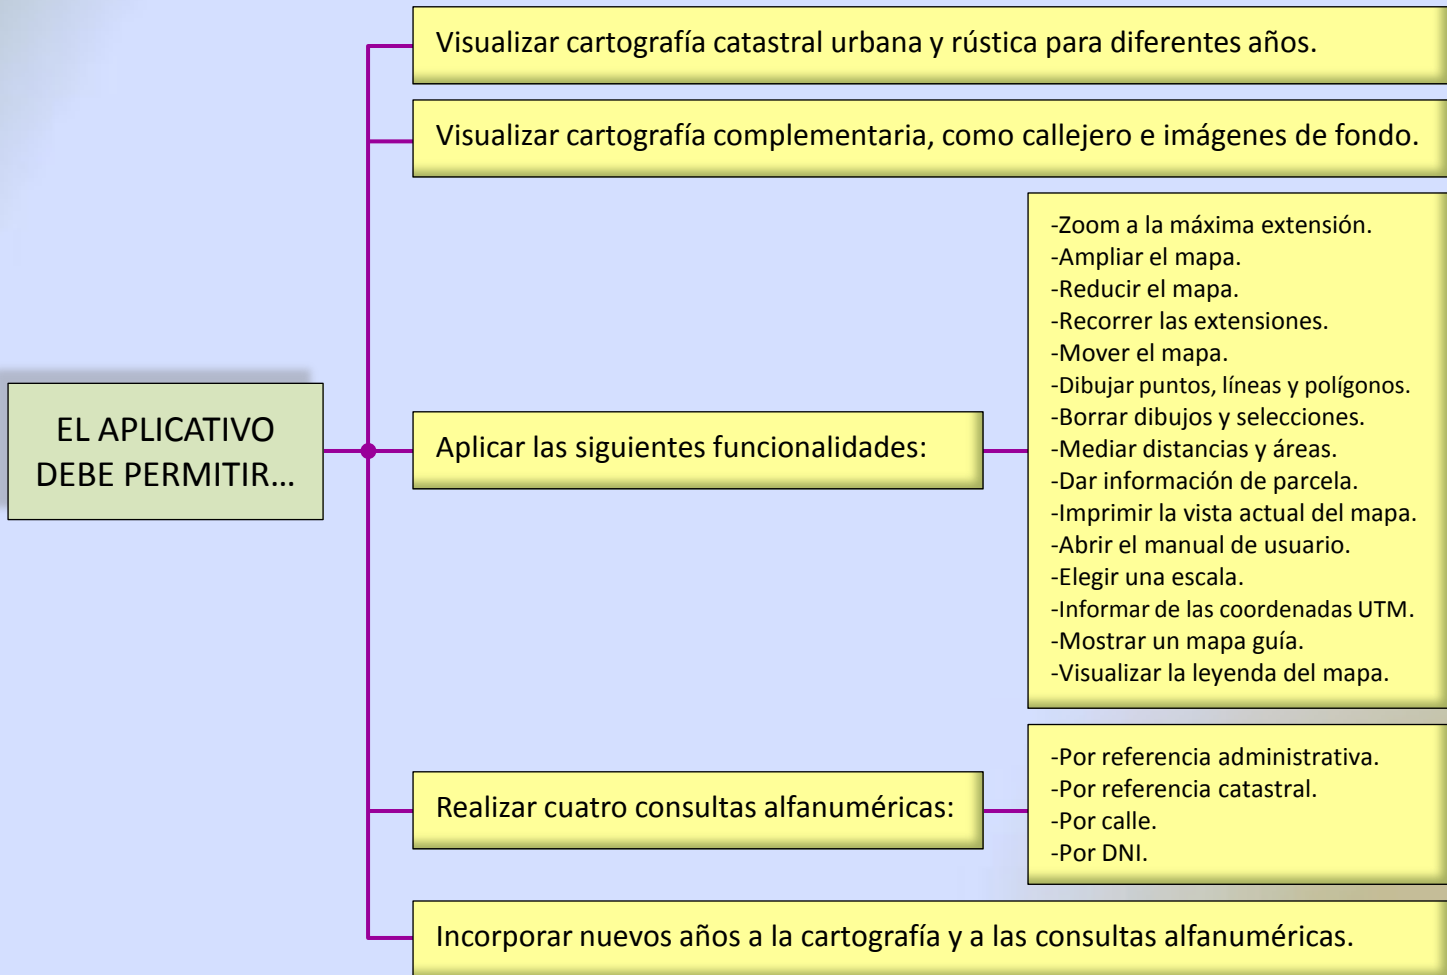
EL APLICATIVO DEBE PERMITIR…

Visualizar cartografía catastral urbana y rústica para diferentes años.

Visualizar cartografía complementaria, como callejero e imágenes de fondo.

Aplicar las siguientes funcionalidades:

-Zoom a la máxima extensión.
-Ampliar el mapa.
-Reducir el mapa.
-Recorrer las extensiones.
-Mover el mapa.
-Dibujar puntos, líneas y polígonos.
-Borrar dibujos y selecciones.
-Mediar distancias y áreas.
-Dar información de parcela.
-Imprimir la vista actual del mapa.
-Abrir el manual de usuario.
-Elegir una escala.
-Informar de las coordenadas UTM.
-Mostrar un mapa guía.
-Visualizar la leyenda del mapa.

Realizar cuatro consultas alfanuméricas:

-Por referencia administrativa.
-Por referencia catastral.
-Por calle.
-Por DNI.

Incorporar nuevos años a la cartografía y a las consultas alfanuméricas.